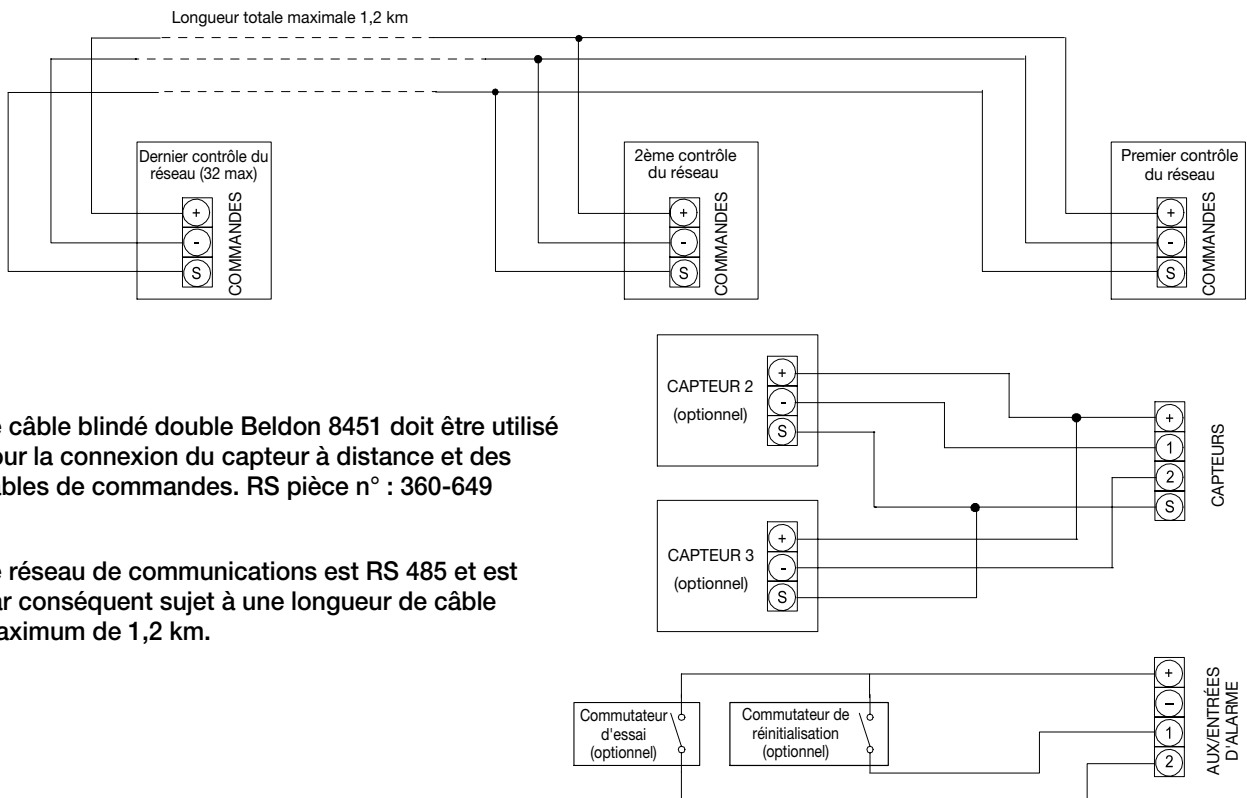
Longueur totale maximale 1,2 km

Dernier contrôle du réseau (32 max)

+
-
S
COMMANDES

2ème contrôle du réseau

+
-
S
COMMANDES

Premier contrôle du réseau

+
-
S
COMMANDES

CAPTEUR 2
(optionnel)

+
-
S

CAPTEUR 3
(optionnel)

+
-
S

+
1
2
S
CAPTEURS

e câble blindé double Beldon 8451 doit être utilisé our la connexion du capteur à distance et des ables de commandes. RS pièce n° : 360-649

e réseau de communications est RS 485 et est ar conséquent sujet à une longueur de câble aximum de 1,2 km.

Commutateur d'essai (optionnel)

Commutateur de réinitialisation (optionnel)

+
–
1
2
AUX/ENTRÉES D'ALARME